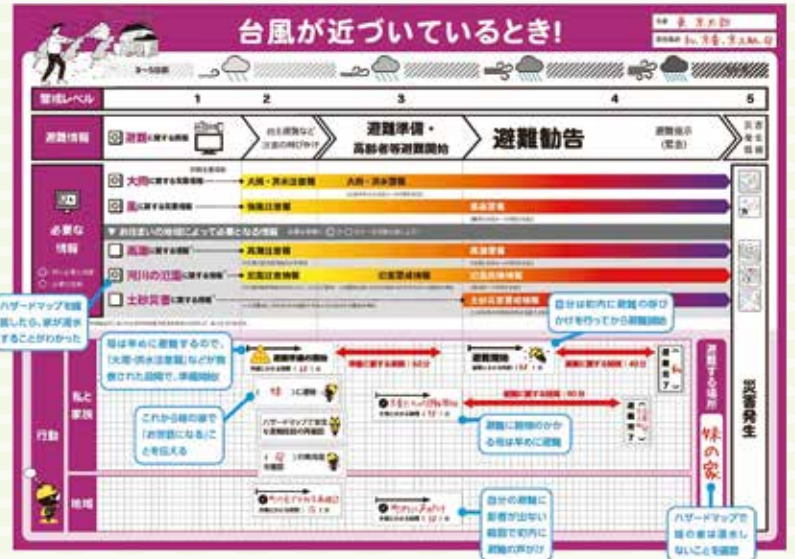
台風が近づいているとき!

氏名 東 芳太郎
参加者名 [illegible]

警戒レベル 1 2 3 4 5

避難情報
避難に関する情報
自ら避難など注意の呼びかけ
避難準備・高齢者等避難開始
避難勧告
避難指示(緊急)
災害発生情報

必要な情報
大雨に関する気象情報
大雨・洪水注意報
大雨・洪水警報
風に関する気象情報
強風注意報
暴風警報
お住まいの地域によって必要となる情報
高潮に関する情報
高潮注意報
高潮警報
河川の氾濫に関する情報
氾濫注意情報
氾濫警戒情報
氾濫危険情報
土砂災害に関する情報
土砂災害警戒情報

ハザードマップを確認したら、家が浸水することがわかった

自分は町内に避難の呼びかけを行ってから避難開始

母は早めに避難するので、「大雨・洪水注意報」などが発表された段階で、準備開始

行動
私と家族
避難準備の開始
避難開始
避難完了
これから母の家で「お世話になる」ことを伝える
ハザードマップで安全な避難経路の再確認
避難に時間のかかる母は早めに避難

避難する場所
妹の家

災害発生

地域
自分の避難に影響が出ない範囲で町内に避難の声がけ

ハザードマップで妹の家は浸水しないことを確認